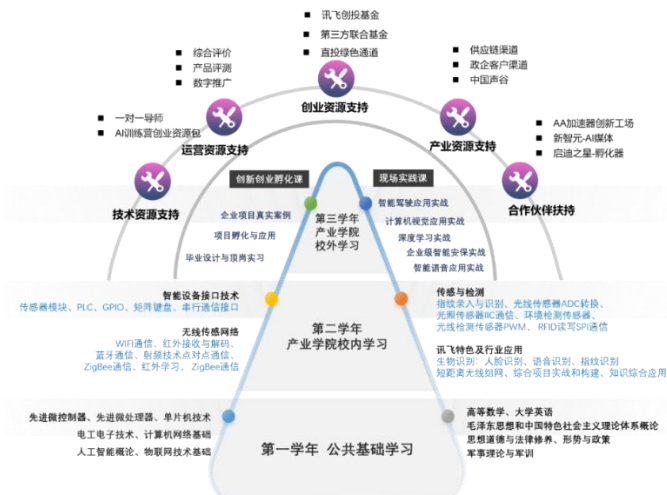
讯飞创投基金
第三方联合基金
直投绿色通道

综合评价
产品评测
数字推广

供应链渠道
政企客户渠道
中国声谷

创业资源支持

一对一导师
AI训练营创业资源包

运营资源支持

产业资源支持

AA加速器创新工场
新智元-AI媒体
启迪之星-孵化器

技术资源支持

合作伙伴扶持

创新创业孵化课

现场实践课

企业项目真实案例
项目孵化与应用
毕业设计与顶岗实习

第三学年
产业学院
校外学习

智能驾驶应用实战
计算机视觉应用实战
深度学习实战
企业级智能安保实战
智能语音应用实战

智能设备接口技术
传感器模块、PLC、GPIO、矩阵键盘、串行通信接口

传感与检测
指纹录入与识别、光线传感器ADC转换、光照传感器IIC通信、环境检测传感器、光线检测传感器PWM、RFID读写SPI通信

无线传感网络
WIFI通信、红外接收与解码、蓝牙通信、射频技术点对点通信、ZigBee通信、红外学习、ZigBee通信

第二学年
产业学院校内学习

讯飞特色及行业应用
生物识别、人脸识别、语音识别、指纹识别
短距离无线组网、综合项目实战和构建、知识综合应用

先进微控制器、先进微处理器、单片机技术
电工电子技术、计算机网络基础
人工智能概论、物联网技术基础

高等数学、大学英语
毛泽东思想和中国特色社会主义理论体系概论
思想道德与法律修养、形势与政策
军事理论与军训

第一学年 公共基础学习